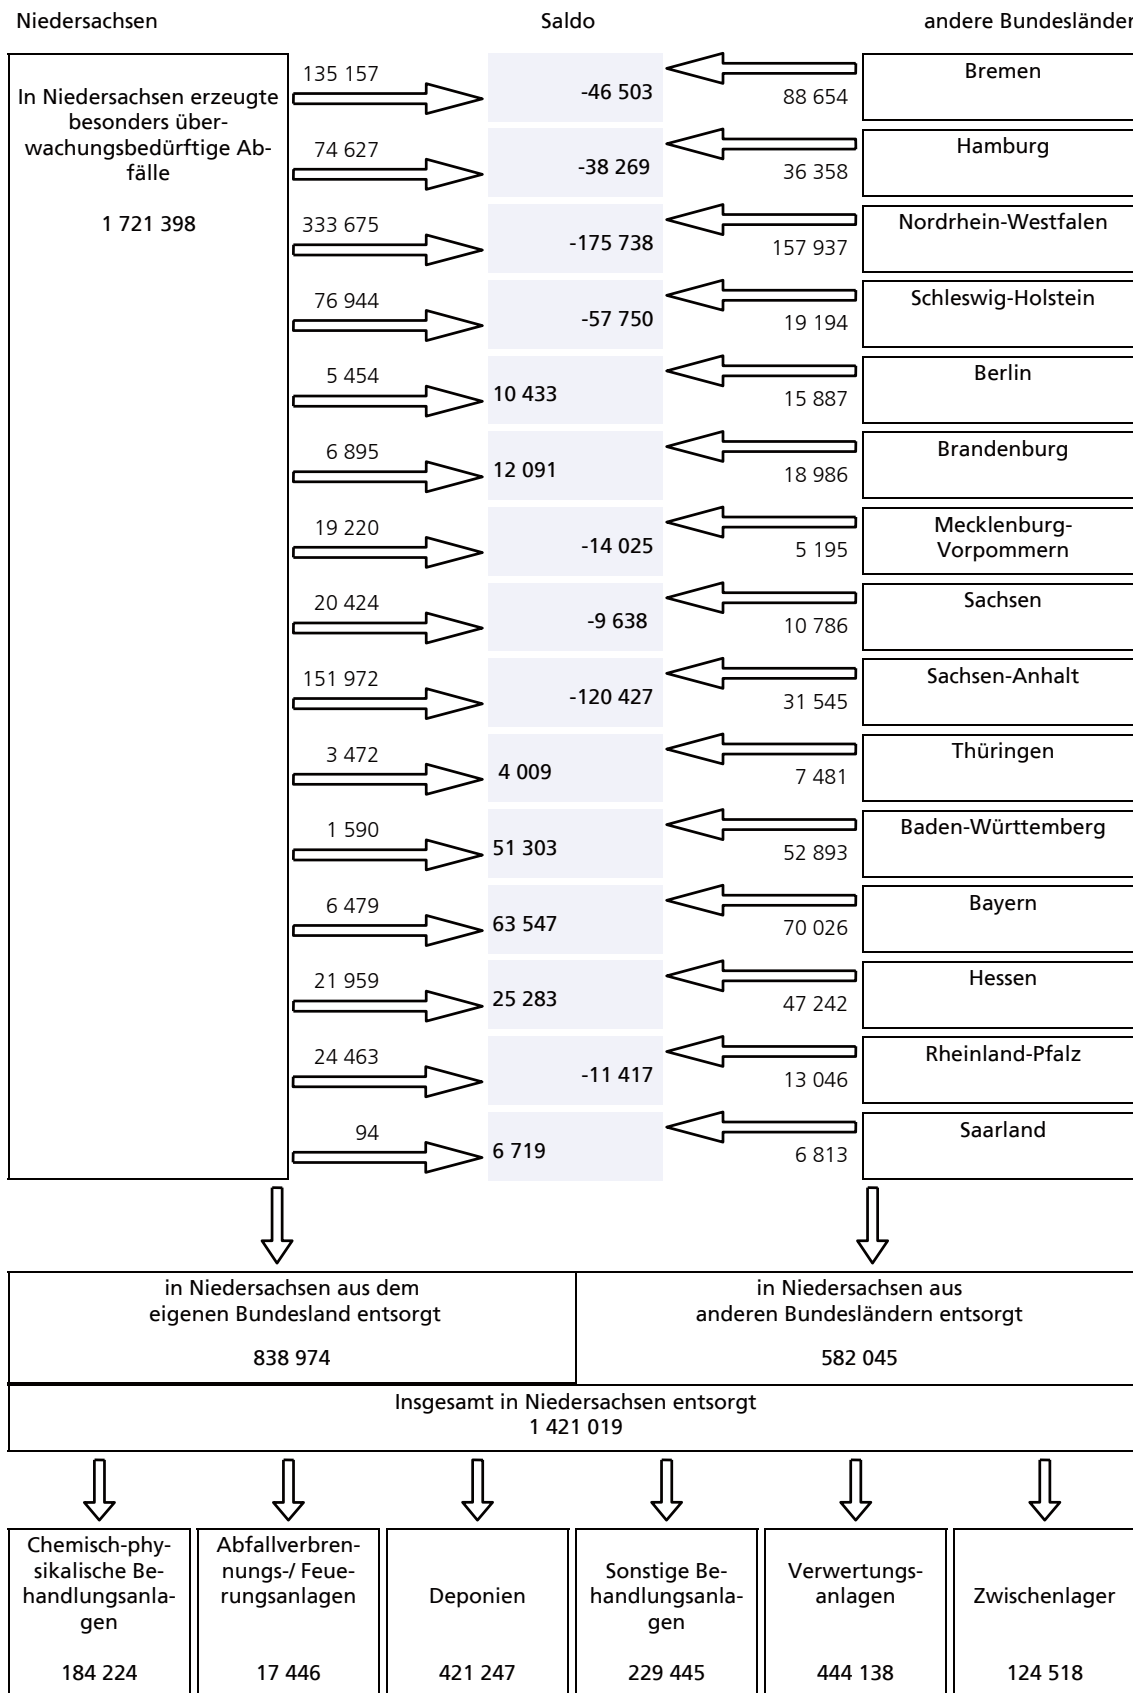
Niedersachsen

Saldo

andere Bundesländer

In Niedersachsen erzeugte besonders überwachungsbedürftige Abfälle

1 721 398

135 157
-46 503
88 654
Bremen

74 627
-38 269
36 358
Hamburg

333 675
-175 738
157 937
Nordrhein-Westfalen

76 944
-57 750
19 194
Schleswig-Holstein

5 454
10 433
15 887
Berlin

6 895
12 091
18 986
Brandenburg

19 220
-14 025
5 195
Mecklenburg-Vorpommern

20 424
-9 638
10 786
Sachsen

151 972
-120 427
31 545
Sachsen-Anhalt

3 472
4 009
7 481
Thüringen

1 590
51 303
52 893
Baden-Württemberg

6 479
63 547
70 026
Bayern

21 959
25 283
47 242
Hessen

24 463
-11 417
13 046
Rheinland-Pfalz

94
6 719
6 813
Saarland

in Niedersachsen aus dem eigenen Bundesland entsorgt

838 974

in Niedersachsen aus anderen Bundesländern entsorgt

582 045

Insgesamt in Niedersachsen entsorgt
1 421 019

| Chemisch-physikalische Behandlungsanlagen | Abfallverbrennungs-/ Feuerungsanlagen | Deponien | Sonstige Behandlungsanlagen | Verwertungsanlagen | Zwischenlager |
|---|---|---|---|---|---|
| 184 224 | 17 446 | 421 247 | 229 445 | 444 138 | 124 518 |